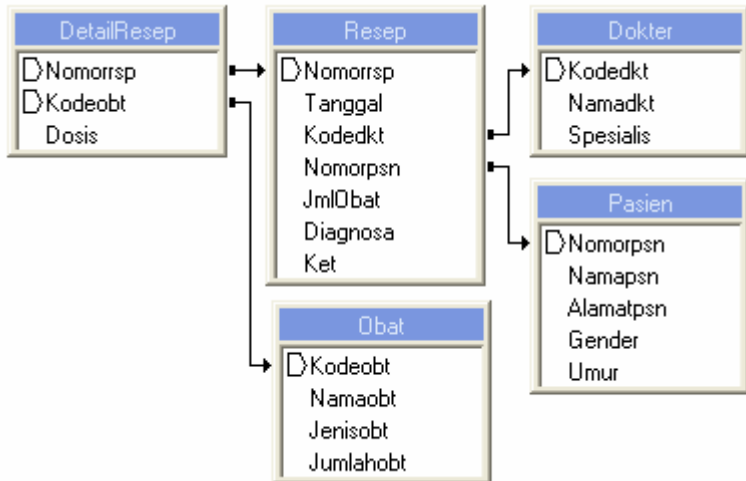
DetailResep
Nomorrsp
Kodeobt
Dosis

Resep
Nomorrsp
Tanggal
Kodedkt
Nomorpsn
JmlObat
Diagnosa
Ket

Dokter
Kodedkt
Namadkt
Spesialis

Pasien
Nomorpsn
Namapsn
Alamatpsn
Gender
Umur

Obat
Kodeobt
Namaobt
Jenisobt
Jumlahobt